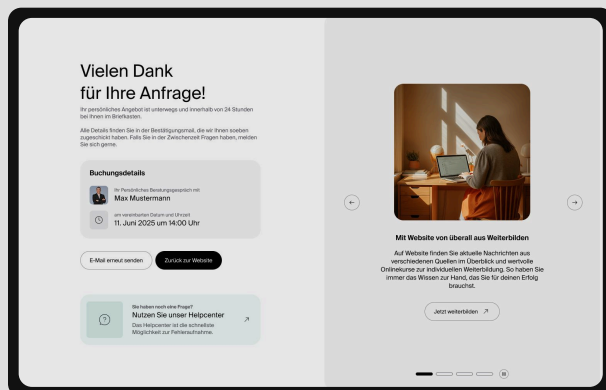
Vielen Dank für Ihre Anfrage!

Ihr persönliches Angebot ist unterwegs und innerhalb von 24 Stunden bei Ihnen im Briefkasten.

Alle Details finden Sie in der Bestätigungsmail, die wir Ihnen soeben zugeschickt haben. Falls Sie in der Zwischenzeit Fragen haben, melden Sie sich gerne.

Buchungsdetails

Ihr Persönliches Beratungsgespräch mit
Max Mustermann

am vereinbarten Datum und Uhrzeit
11. Juni 2025 um 14:00 Uhr

E-Mail erneut senden

Zurück zur Website

Sie haben noch eine Frage?
Nutzen Sie unser Helpcenter
Das Helpcenter ist die schnellste Möglichkeit zur Fehlerbehebung.

Mit Website von überall aus Weiterbilden

Auf Website finden Sie aktuelle Nachrichten aus verschiedenen Quellen im Überblick und wertvolle Onlinekurse zur individuellen Weiterbildung. So haben Sie immer das Wissen zur Hand, das Sie für deinen Erfolg brauchst.

Jetzt weiterbilden ↗